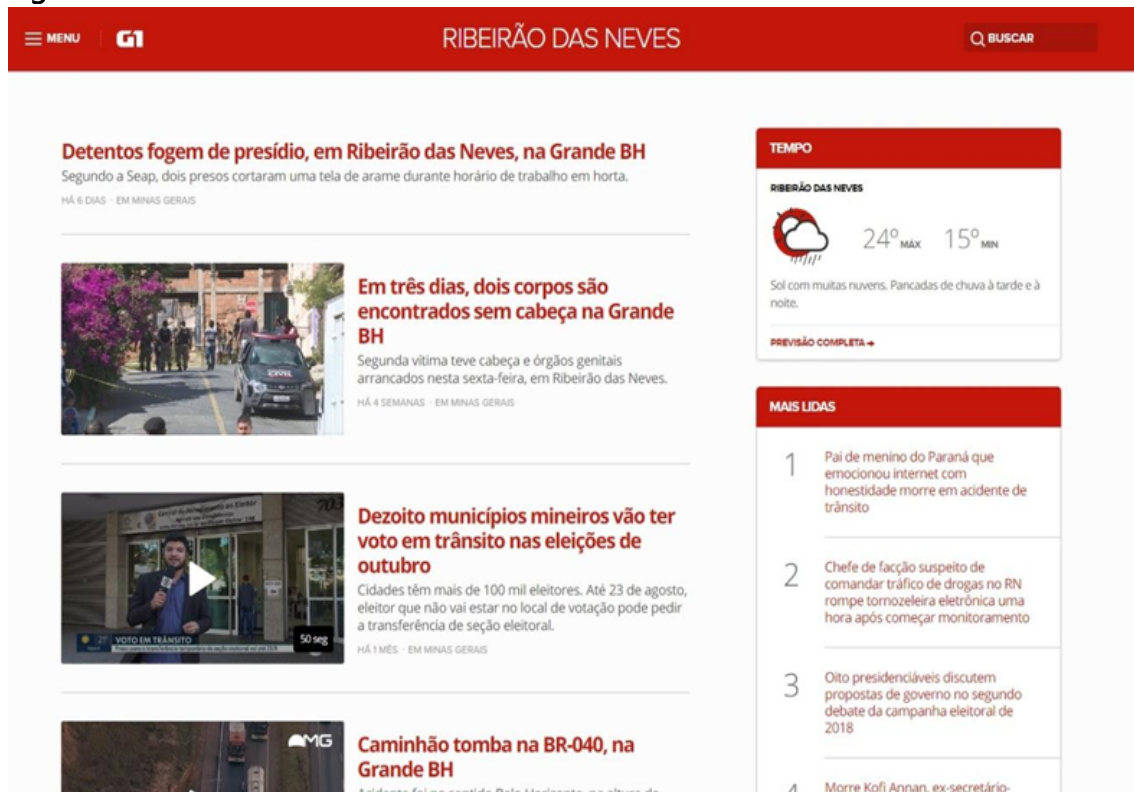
MENU G1 RIBEIRÃO DAS NEVES BUSCAR

Detentos fogem de presídio, em Ribeirão das Neves, na Grande BH
Segundo a Seap, dois presos cortaram uma tela de arame durante horário de trabalho em horta.
HÁ 6 DIAS · EM MINAS GERAIS

Em três dias, dois corpos são encontrados sem cabeça na Grande BH
Segunda vítima teve cabeça e órgãos genitais arrancados nesta sexta-feira, em Ribeirão das Neves.
HÁ 4 SEMANAS · EM MINAS GERAIS

VOTO EM TRÂNSITO
50 seg
Dezoito municípios mineiros vão ter voto em trânsito nas eleições de outubro
Cidades têm mais de 100 mil eleitores. Até 23 de agosto, eleitor que não vai estar no local de votação pode pedir a transferência de seção eleitoral.
HÁ 1 MÊS · EM MINAS GERAIS

MG
Caminhão tomba na BR-040, na Grande BH
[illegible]

TEMPO
RIBEIRÃO DAS NEVES
24° MÁX 15° MIN
Sol com muitas nuvens. Pancadas de chuva à tarde e à noite.
PREVISÃO COMPLETA →

MAIS LIDAS
1 Pai de menino do Paraná que emocionou internet com honestidade morre em acidente de trânsito
2 Chefe de facção suspeito de comandar tráfico de drogas no RN rompe tornozeleira eletrônica uma hora após começar monitoramento
3 Oito presidenciáveis discutem propostas de governo no segundo debate da campanha eleitoral de 2018
4 Morre Kofi Annan, ex-secretário-